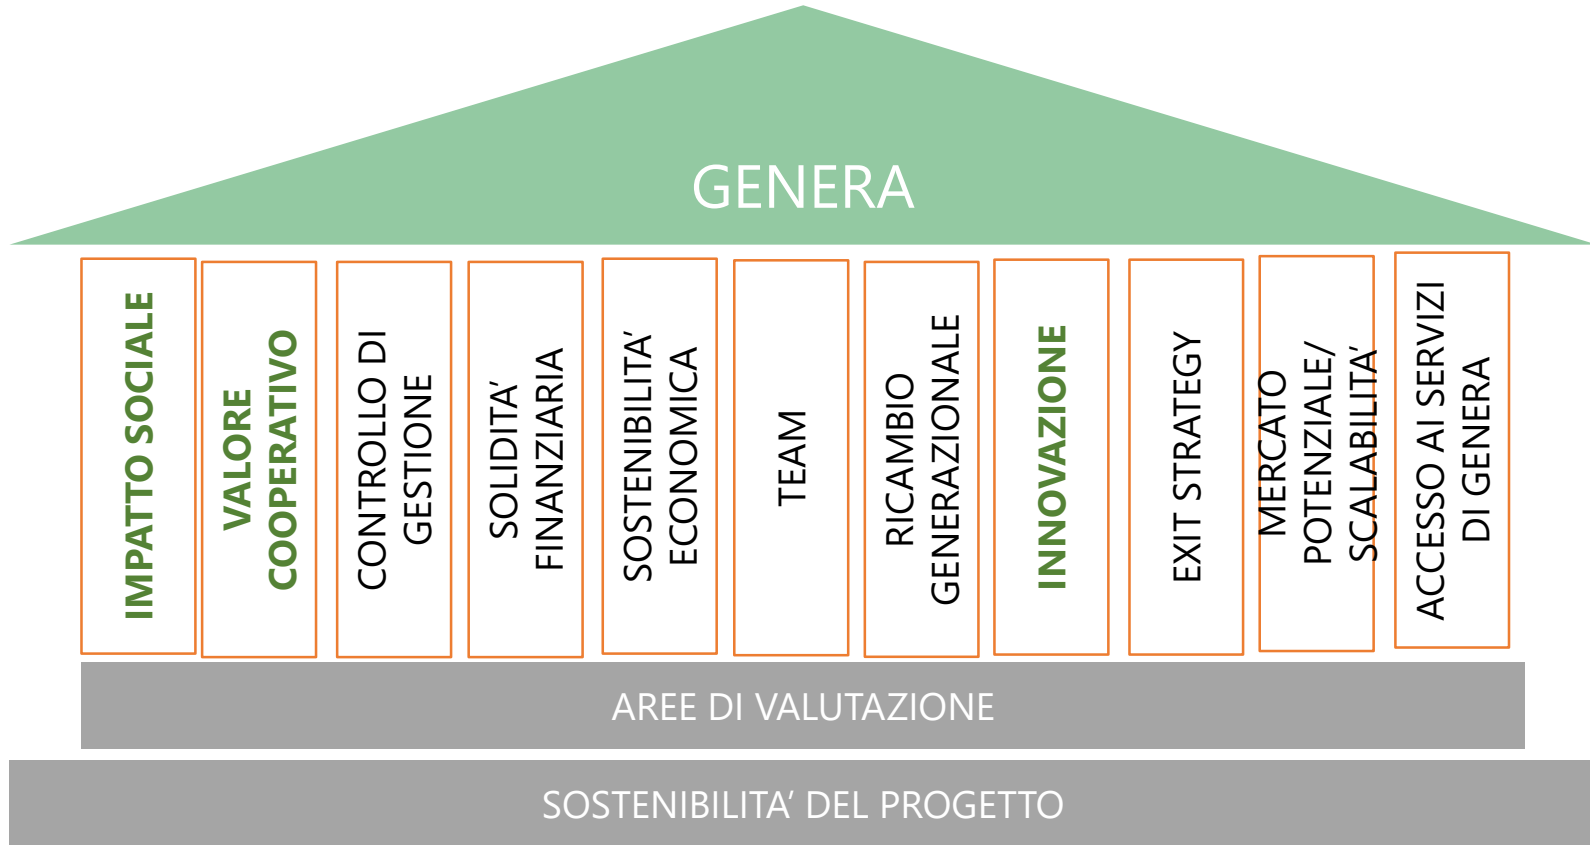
GENERA

IMPATTO SOCIALE

VALORE COOPERATIVO

CONTROLLO DI GESTIONE

SOLIDITA' FINANZIARIA

SOSTENIBILITA' ECONOMICA

TEAM

RICAMBIO GENERAZIONALE

INNOVAZIONE

EXIT STRATEGY

MERCATO POTENZIALE/ SCALABILITA'

ACCESSO AI SERVIZI DI GENERA

AREE DI VALUTAZIONE

SOSTENIBILITA' DEL PROGETTO